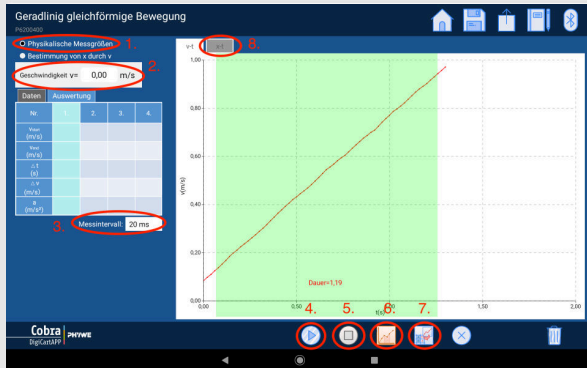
Geradlinig gleichförmige Bewegung
P5200400

Physikalische Messgrößen 1.
Bestimmung von x durch v

Geschwindigkeit v= 0,00 m/s 2.

Daten | Auswertung

| Nr. | 1. | 2. | 3. | 4. |
|---|---|---|---|---|
| $v_{start}$ (m/s) | | | | |
| $v_{end}$ (m/s) | | | | |
| $\Delta t$ (s) | | | | |
| $\Delta v$ (m/s) | | | | |
| a (m/s²) | | | | |

3. Messintervall: 20 ms

v-t 8.

1,00
0,80
0,60
0,40
0,20
0,00
v(m/s)

Dauer=1,19

0,00 0,50 t(s) 1,50 2,00

Cobra DigiCart APP PHYWE

4. 5. 6. 7.